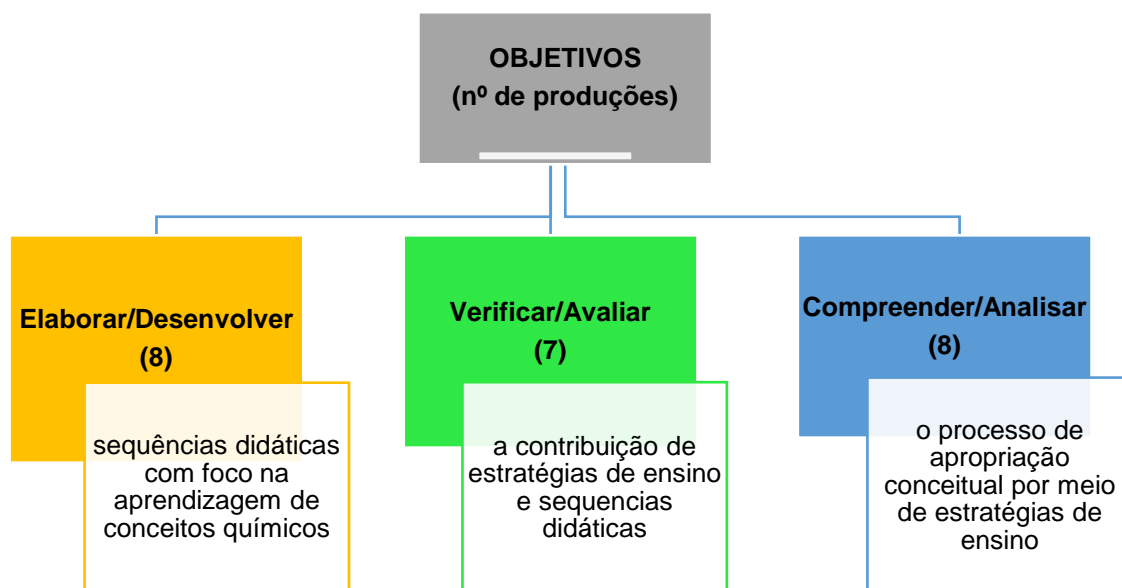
OBJETIVOS
(nº de produções)

Elaborar/Desenvolver
(8)

sequências didáticas com foco na aprendizagem de conceitos químicos

Verificar/Avaliar
(7)

a contribuição de estratégias de ensino e sequencias didáticas

Compreender/Analisar
(8)

o processo de apropriação conceitual por meio de estratégias de ensino